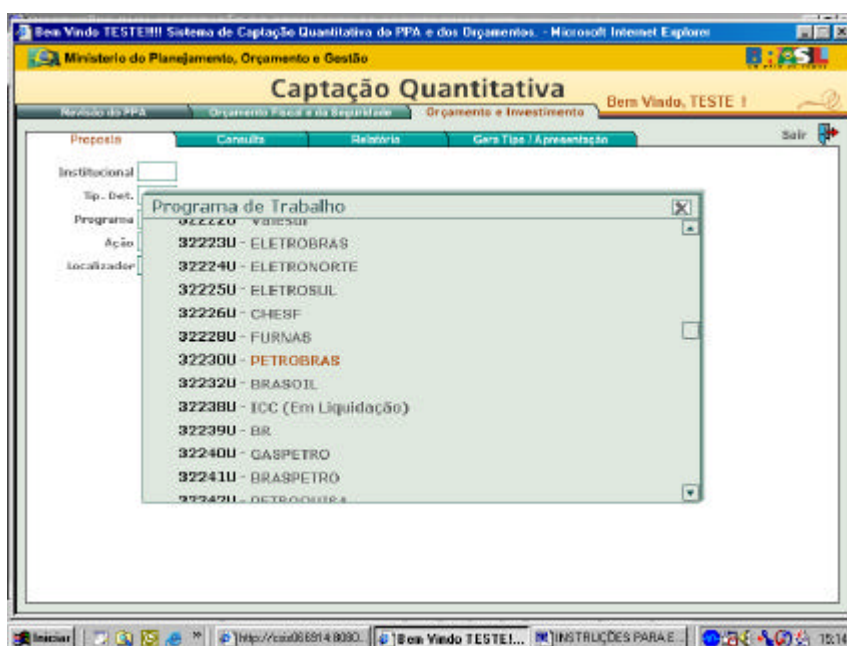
Bem Vindo TESTE!!!! Sistema de Captação Quantitativa do PPA e dos Orçamentos. - Microsoft Internet Explorer

Ministerio do Planejamento, Orçamento e Gestão

BRASIL

Captação Quantitativa

Bem Vindo, TESTE !

Revisão do PPA | Orçamento Fiscal e da Seguridade | Orçamento e Investimento

Proposta | Consulta | Relatório | Gera Tipo / Apresentação

Sair

Institucional
Tp. Det.
Programa
Ação
Localizador

Programa de Trabalho

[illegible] - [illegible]
32223U - ELETROBRAS
32224U - ELETRONORTE
32225U - ELETROSUL
32226U - CHESF
32228U - FURNAS
32230U - PETROBRAS
32232U - BRASOIL
32238U - ICC (Em Liquidação)
32239U - BR
32240U - GASPETRO
32241U - BRASPETRO
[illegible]

Iniciar | http://caix066914:8080... | Bem Vindo TESTE!... | INSTRUÇÕES PARA E... | 15:14